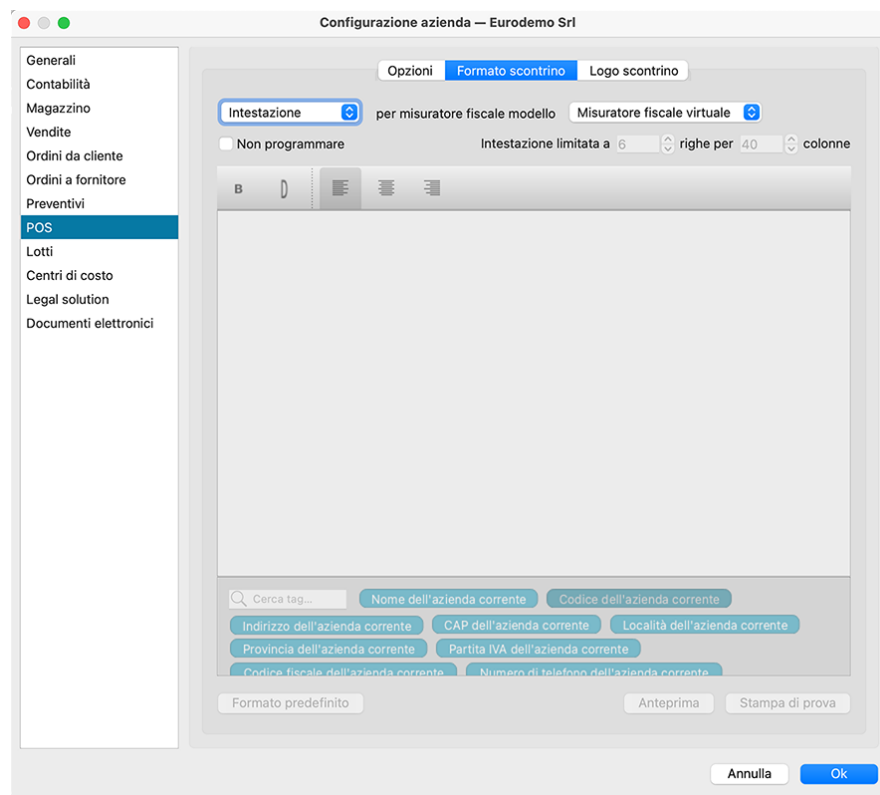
Configurazione azienda — Eurodemo Srl

Generali
Contabilità
Magazzino
Vendite
Ordini da cliente
Ordini a fornitore
Preventivi
POS
Lotti
Centri di costo
Legal solution
Documenti elettronici

Opzioni | Formato scontrino | Logo scontrino

Intestazione per misuratore fiscale modello Misuratore fiscale virtuale

Non programmare

Intestazione limitata a 6 righe per 40 colonne

B

Cerca tag...
Nome dell'azienda corrente
Codice dell'azienda corrente
Indirizzo dell'azienda corrente
CAP dell'azienda corrente
Località dell'azienda corrente
Provincia dell'azienda corrente
Partita IVA dell'azienda corrente
Codice fiscale dell'azienda corrente
Numero di telefono dell'azienda corrente

Formato predefinito
Anteprima
Stampa di prova

Annulla
Ok